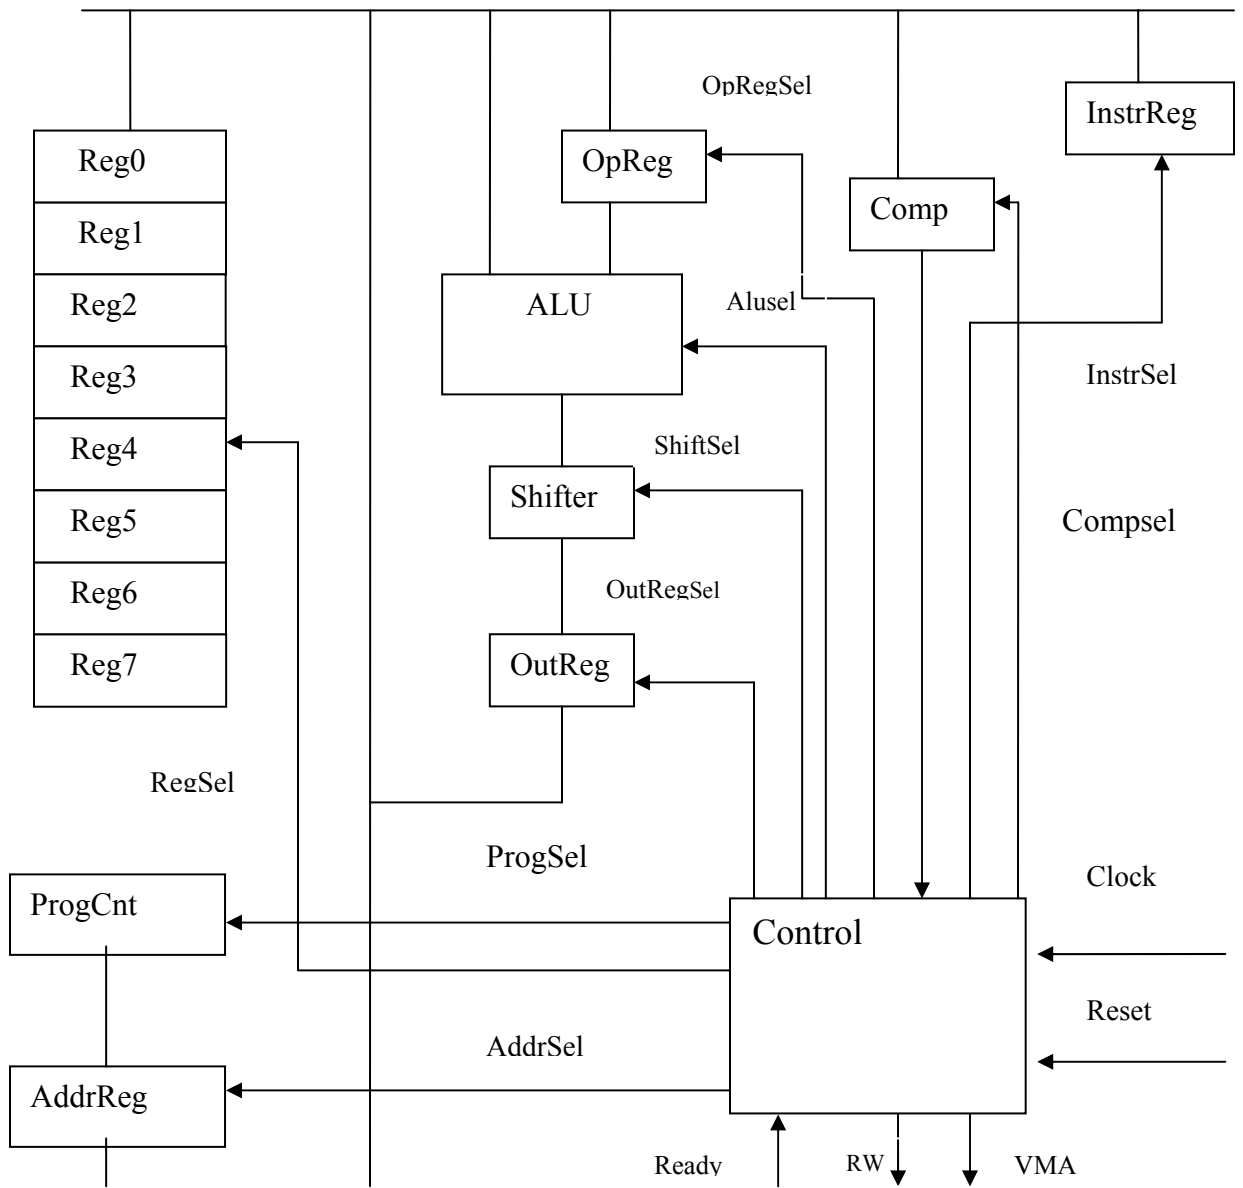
OpRegSel

InstrReg

Reg0

Reg1

Reg2

Reg3

Reg4

Reg5

Reg6

Reg7

OpReg

Comp

ALU

Alusel

InstrSel

ShiftSel

Shifter

Compsel

OutRegSel

OutReg

RegSel

ProgSel

Clock

ProgCnt

Control

Reset

AddrSel

AddrReg

Ready

RW

VMA